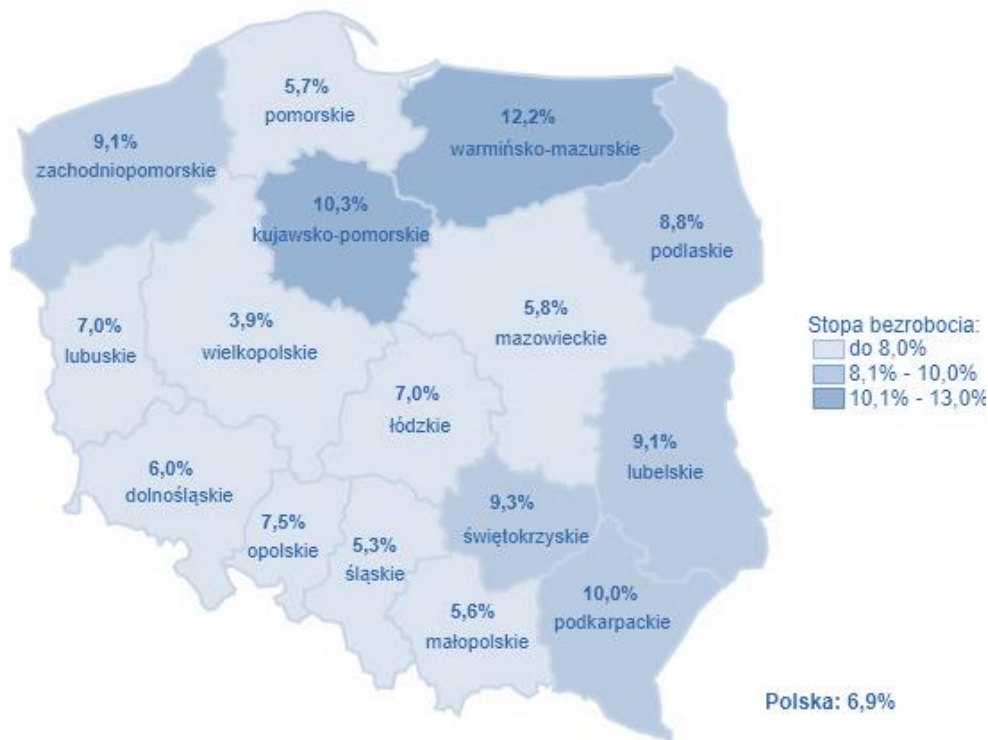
5,7%
pomorskie

12,2%
warmińsko-mazurskie

9,1%
zachodniopomorskie

10,3%
kujawsko-pomorskie

8,8%
podlaskie

7,0%
lubuskie

3,9%
wielkopolskie

5,8%
mazowieckie

Stopa bezrobocia:
do 8,0%
8,1% - 10,0%
10,1% - 13,0%

7,0%
łódzkie

9,1%
lubelskie

6,0%
dolnośląskie

9,3%
świętokrzyskie

7,5%
opolskie

5,3%
śląskie

10,0%
podkarpackie

5,6%
małopolskie

Polska: 6,9%